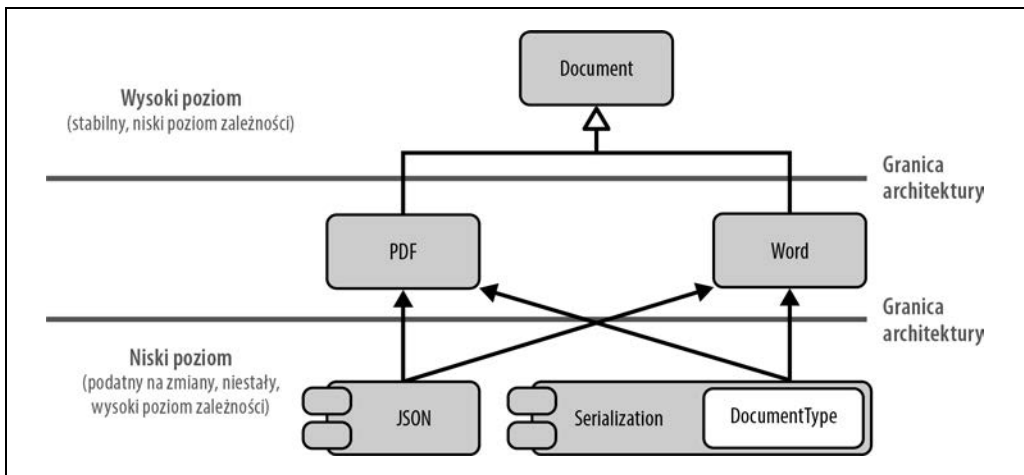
Document

Wysoki poziom
(stabilny, niski poziom zależności)

Granica architektury

PDF

Word

Granica architektury

Niski poziom
(podatny na zmiany, niestały, wysoki poziom zależności)

JSON

Serialization

DocumentType